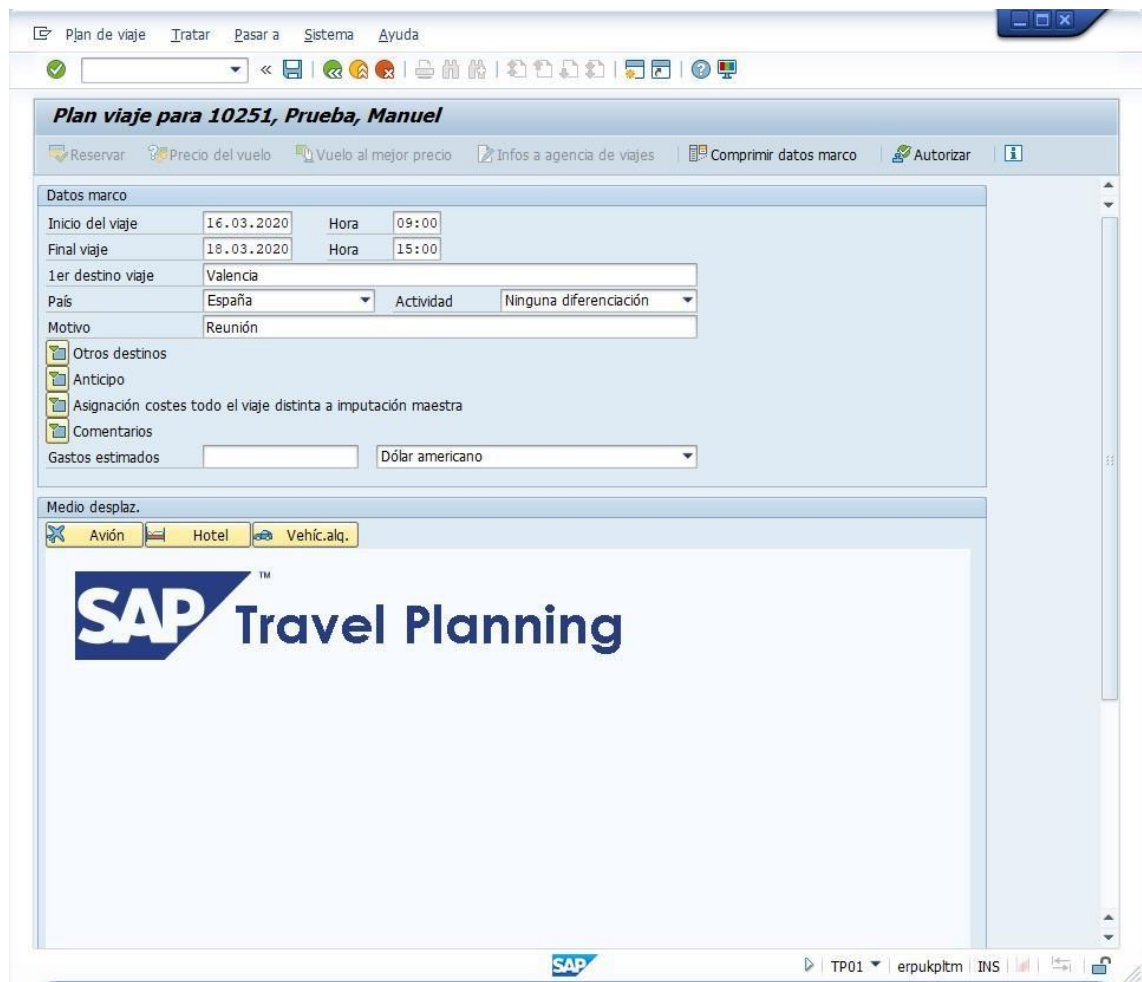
Plan de viaje Tratar Pasar a Sistema Ayuda

Plan viaje para 10251, Prueba, Manuel

Reservar Precio del vuelo Vuelo al mejor precio Infos a agencia de viajes Comprimir datos marco Autorizar

Datos marco

| | | | |
|---|---|---|---|
| Inicio del viaje | 16.03.2020 | Hora | 09:00 |
| Final viaje | 18.03.2020 | Hora | 15:00 |
| 1er destino viaje | Valencia | | |
| País | España | Actividad | Ninguna diferenciación |
| Motivo | Reunión | | |

Otros destinos
Anticipo
Asignación costes todo el viaje distinta a imputación maestra
Comentarios

Gastos estimados Dólar americano

Medio desplaz.

Avión Hotel Vehíc.alq.

SAP™ Travel Planning

SAP

TP01 erpukpltm INS